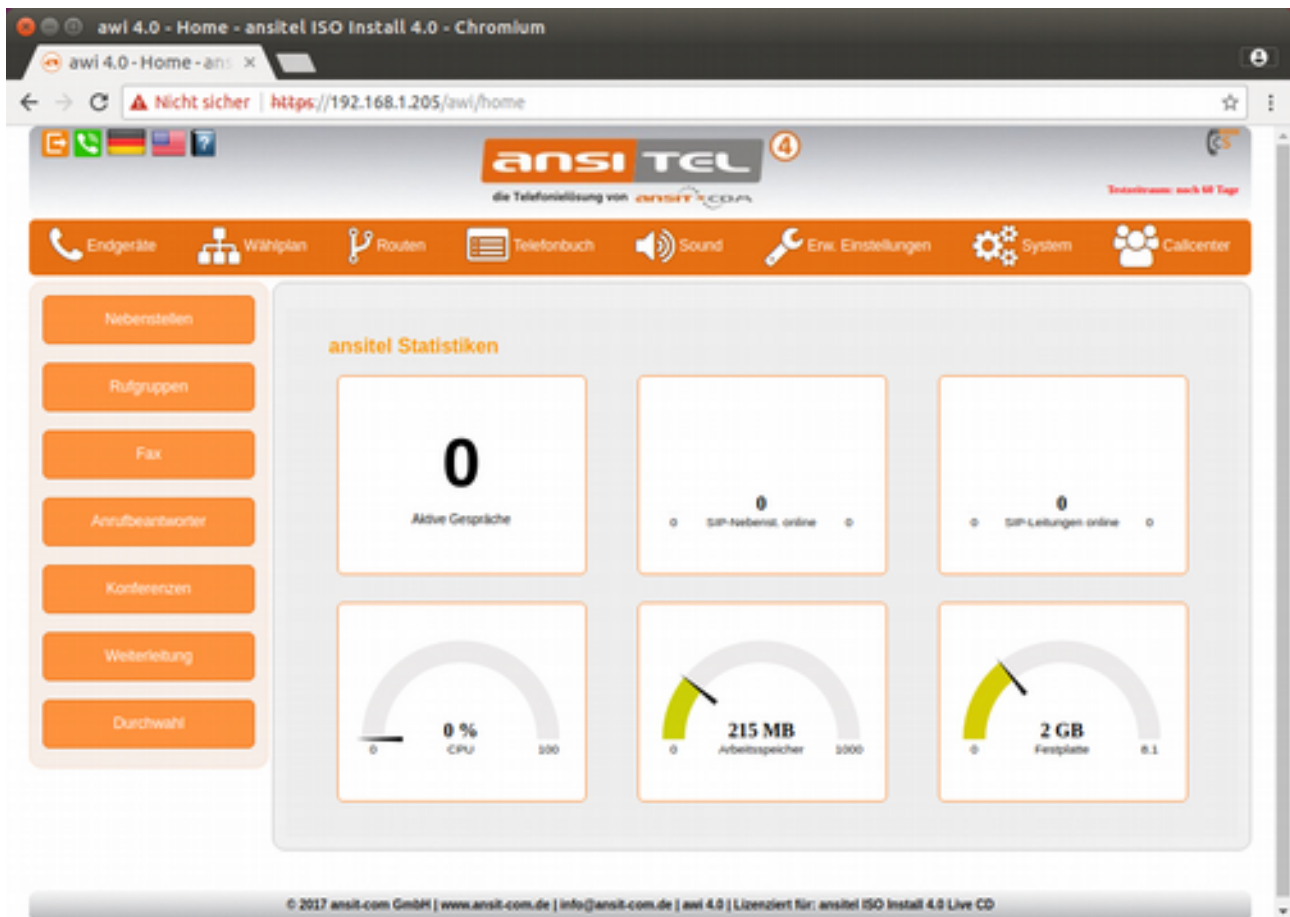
awi 4.0 - Home - ansitel ISO Install 4.0 - Chromium

awi 4.0 - Home - ans ×

Nicht sicher | https://192.168.1.205/awi/home

ansi TEL 4

die Telefonielösung von ansit com

Testzeitraum: noch 60 Tage

Endgeräte
Wählplan
Routen
Telefonbuch
Sound
Erw. Einstellungen
System
Callcenter

Nebenstellen
Rufgruppen
Fax
Anrufbeantworter
Konferenzen
Weiterleitung
Durchwahl

ansitel Statistiken

0
Aktive Gespräche

0
0 SIP-Nebenst. online 0

0
0 SIP-Leitungen online 0

0 %
CPU
0 100

215 MB
Arbeitsspeicher
0 1000

2 GB
Festplatte
0 8.1

© 2017 ansit-com GmbH | www.ansit-com.de | info@ansit-com.de | awi 4.0 | Lizenziert für: ansitel ISO Install 4.0 Live CD